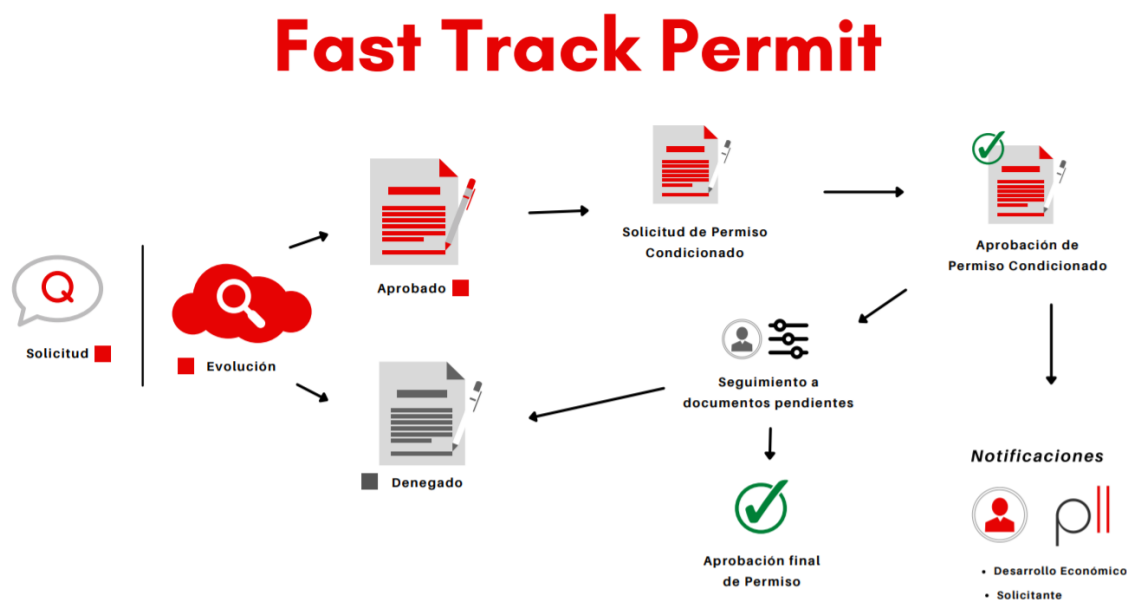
Fast Track Permit

Q

Solicitud

Evolución

Aprobado

Denegado

Solicitud de Permiso Condicionado

Aprobación de Permiso Condicionado

Seguimiento a documentos pendientes

Aprobación final de Permiso

Notificaciones

pll

• Desarrollo Económico
• Solicitante